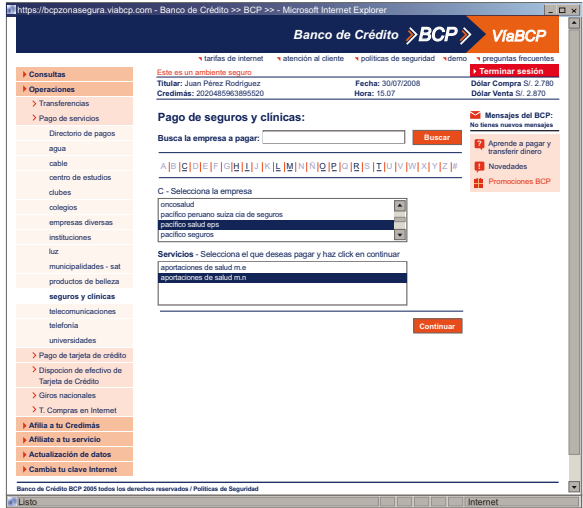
https://bcpzonasegura.viabcp.com - Banco de Crédito >> BCP >> - Microsoft Internet Explorer

Banco de Crédito BCP ViaBCP

tarifas de internet | atención al cliente | políticas de seguridad | demo | preguntas frecuentes

Este es un ambiente seguro
Terminar sesión

Titular: Juan Pérez Rodríguez
Fecha: 30/07/2008
Dólar Compra S/. 2.780
Credimás: 2020485963895520
Hora: 15.07
Dólar Venta S/. 2.870

Consultas
Operaciones
Transferencias
Pago de servicios
Directorio de pagos
agua
cable
centro de estudios
clubes
colegios
empresas diversas
instituciones
luz
municipalidades - sat
productos de belleza
seguros y clínicas
telecomunicaciones
telefonía
universidades
Pago de tarjeta de crédito
Dispocion de efectivo de Tarjeta de Crédito
Giros nacionales
T. Compras en Internet
Afilia a tu Credimás
Afiliate a tu servicio
Actualización de datos
Cambia tu clave Internet

Pago de seguros y clínicas:

Busca la empresa a pagar:
Buscar

A | B | C | D | E | F | G | H | I | J | K | L | M | N | Ñ | O | P | Q | R | S | T | U | V | W | X | Y | Z | #

C - Selecciona la empresa
oncosalud
pacifico peruano suiza cia de seguros
pacifico salud eps
pacifico seguros

Servicios - Selecciona el que deseas pagar y haz click en continuar
aportaciones de salud m.e
aportaciones de salud m.n

Continuar

Mensajes del BCP:
No tienes nuevos mensajes
Aprende a pagar y transferir dinero
Novedades
Promociones BCP

Banco de Crédito BCP 2005 todos los derechos reservados / Políticas de Seguridad

Listo
Internet